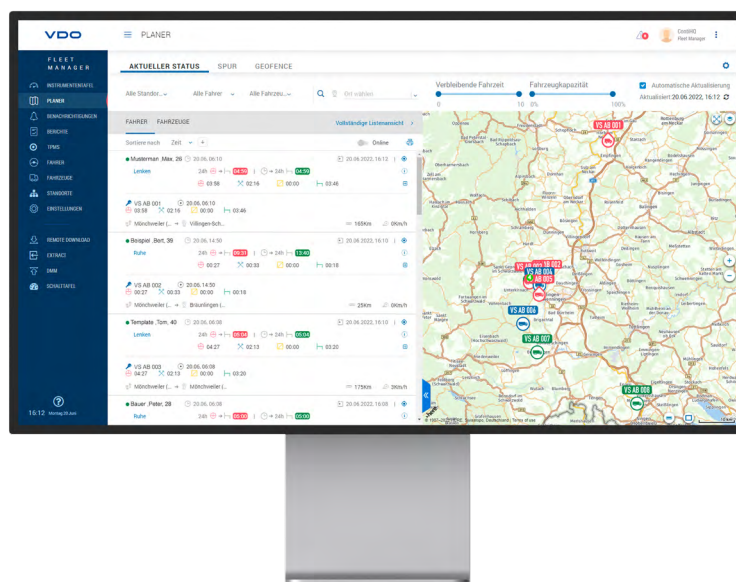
VDO

FLEET MANAGER

INSTRUMENTENTAFEL
PLANER
BENACHRICHTIGUNGEN
BERICHTE
TPMS
FAHRER
FAHRZEUGE
STANDORTE
EINSTELLUNGEN

REMOTE DOWNLOAD
EXTRAKS
DMM
SCHALTTAFEL

16:12 Montag 20 Juni

PLANER

AKTUELLER STATUS SPUR GEOFENCE

Alle Standor... Alle Fahrer Alle Fahrzeu... Ort wählen

Verbleibende Fahrzeit 0 10
Fahrzeugkapazität 0% 100%

Automatische Aktualisierung
Aktualisiert: 20.06.2022, 16:12

FAHRER FAHRZEUGE Vollständige Listenansicht

Sortiere nach Zeit Online

Musterman , Max, 26 20.06, 06:10 20.06.2022, 16:12
Lenken 24h 04:59 24h 04:59
03:58 02:16 00:00 03:46

VS AB 001 20.06, 06:10
03:58 02:16 00:00 03:46
Mönchweiler (... Villingen-Sch... 165Km 0Km/h

Beispiel , Bert, 39 20.06, 14:50 20.06.2022, 16:10
Ruhe 24h 00:33 24h 13:40
00:27 00:33 00:00 00:18

VS AB 002 20.06, 14:50
00:27 00:33 00:00 00:18
Mönchweiler (... Bräunlingen (... 25Km 0Km/h

Template , Tom, 40 20.06, 06:08 20.06.2022, 16:10
Lenken 24h 05:04 24h 05:04
04:27 02:13 00:00 03:20

VS AB 003 20.06, 06:08
04:27 02:13 00:00 03:20
Mönchweiler (... Mönchweiler (... 175Km 2Km/h

Bauer , Peter, 28 20.06, 06:08 20.06.2022, 16:08
Ruhe 24h 05:04 24h 05:00

VS AB 001
VS AB 002
VS AB 004
VS AB 005
VS AB 006
VS AB 007
VS AB 008

CrossWIRE
Fleet Manager